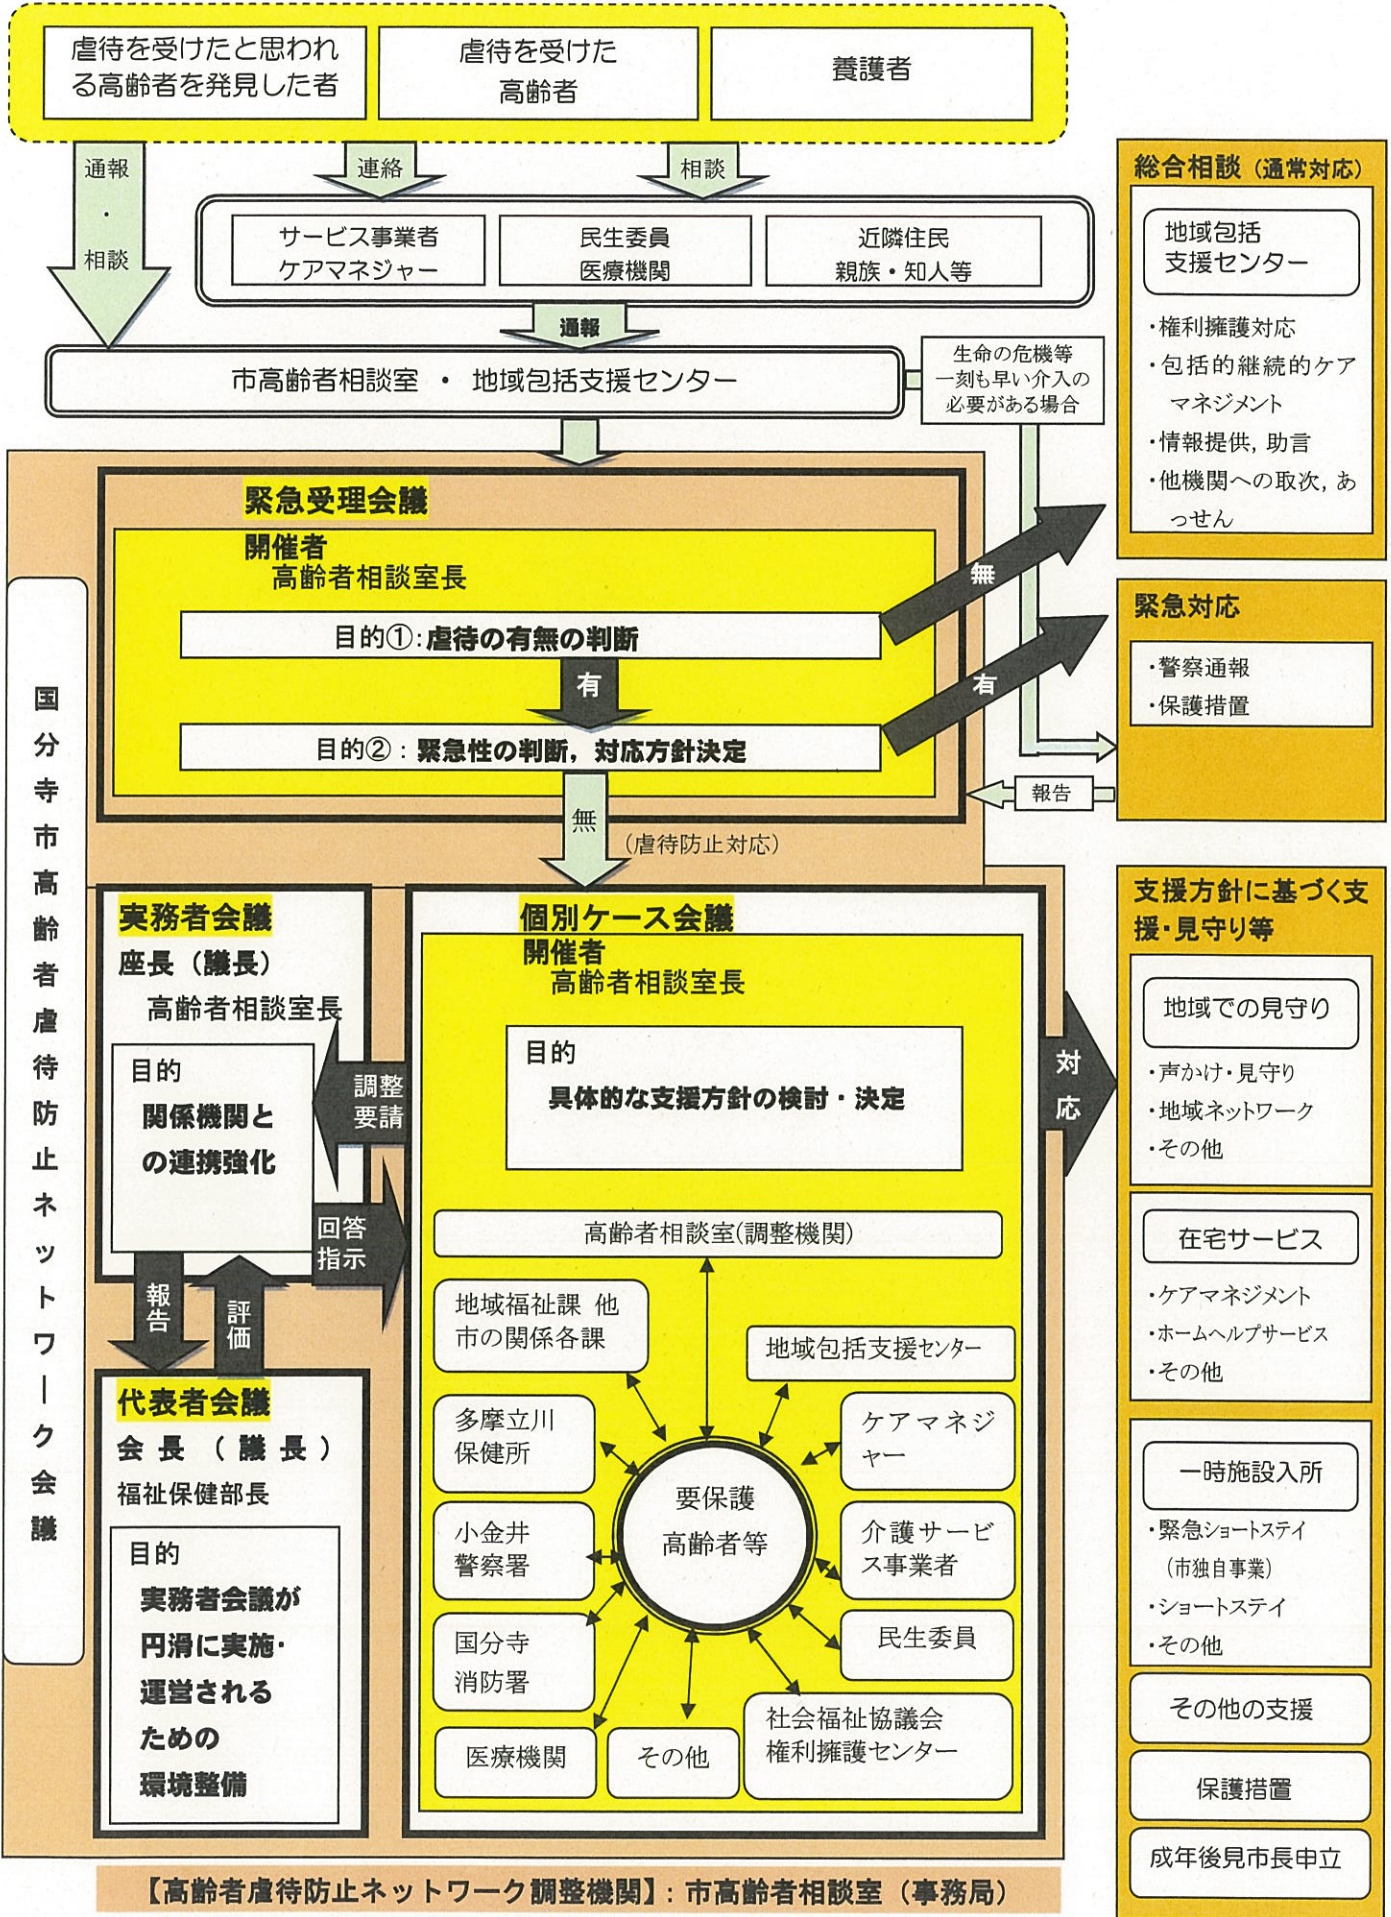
虐待を受けたと思われる高齢者を発見した者

虐待を受けた高齢者

養護者

通報・相談

連絡

相談

サービス事業者 ケアマネジャー

民生委員 医療機関

近隣住民 親族・知人等

通報

市高齢者相談室 ・ 地域包括支援センター

生命の危機等 一刻も早い介入の必要がある場合

総合相談（通常対応）

地域包括支援センター

・権利擁護対応
・包括的継続的ケアマネジメント
・情報提供，助言
・他機関への取次，あっせん

国分寺市高齢者虐待防止ネットワーク会議

緊急受理会議

開催者
高齢者相談室長

目的①：虐待の有無の判断

有

目的②：緊急性の判断，対応方針決定

無

有

緊急対応

・警察通報
・保護措置

報告

無

（虐待防止対応）

実務者会議
座長（議長）
高齢者相談室長

目的
関係機関との連携強化

調整要請

回答指示

報告

評価

代表者会議
会長（議長）
福祉保健部長

目的
実務者会議が円滑に実施・運営されるための環境整備

個別ケース会議
開催者
高齢者相談室長

目的
具体的な支援方針の検討・決定

高齢者相談室(調整機関)

地域福祉課 他 市の関係各課

地域包括支援センター

多摩立川保健所

ケアマネジャー

要保護高齢者等

小金井警察署

介護サービス事業者

国分寺消防署

民生委員

医療機関

その他

社会福祉協議会 権利擁護センター

対応

支援方針に基づく支援・見守り等

地域での見守り

・声かけ・見守り
・地域ネットワーク
・その他

在宅サービス

・ケアマネジメント
・ホームヘルプサービス
・その他

一時施設入所

・緊急ショートステイ（市独自事業）
・ショートステイ
・その他

その他の支援

保護措置

成年後見市長申立

【高齢者虐待防止ネットワーク調整機関】：市高齢者相談室（事務局）